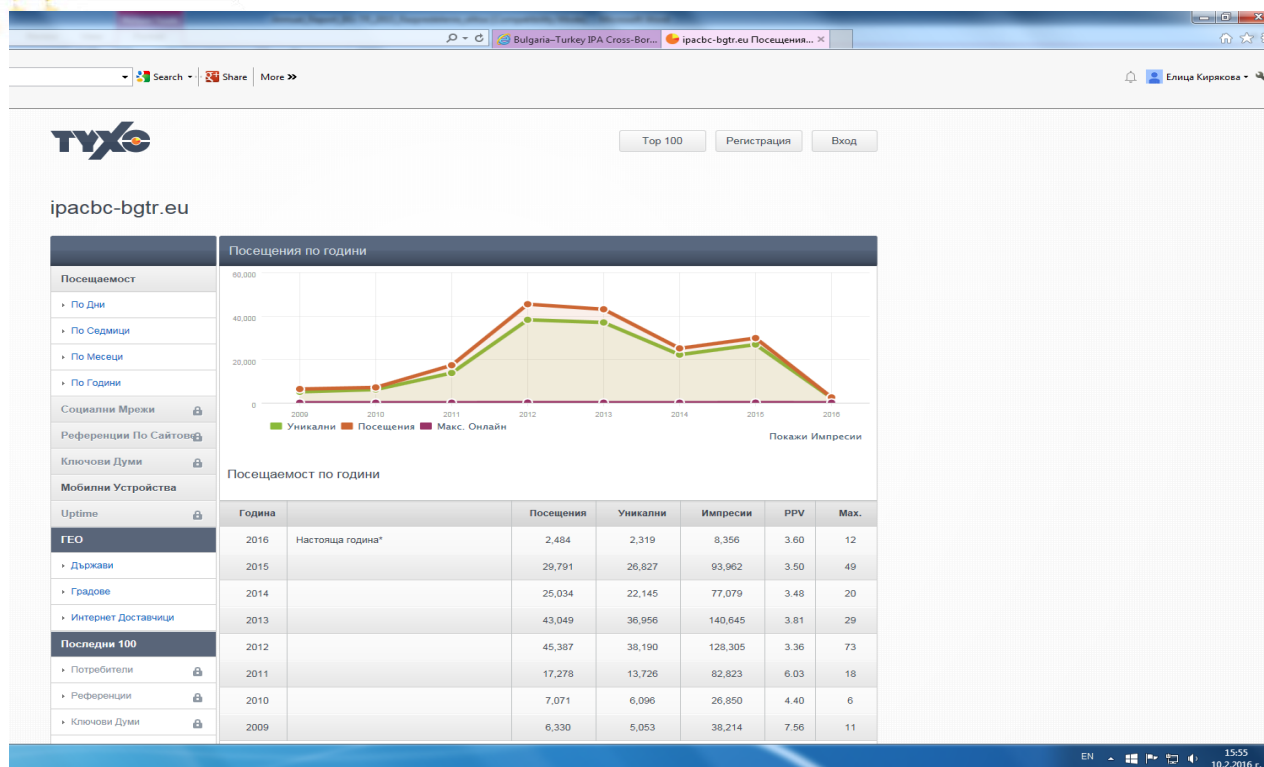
Bulgaria–Turkey IPA Cross-Bor... ipacbc-bgtr.eu Посещения...

Search Share More »

Елица Кирякова

TYXO

Top 100 Регистрация Вход

ipacbc-bgtr.eu

Посещаемост
По Дни
По Седмици
По Месеци
По Години
Социални Мрежи
Референции По Сайтове
Ключови Думи
Мобилни Устройства
Uptime
ГЕО
Държави
Градове
Интернет Доставчици
Последни 100
Потребители
Референции
Ключови Думи

Посещения по години

60,000
40,000
20,000
0
2009 2010 2011 2012 2013 2014 2015 2016

Уникални Посещения Макс. Онлайн

Покажи Импресии

Посещаемост по години

| Година | | Посещения | Уникални | Импресии | PPV | Max. |
|---|---|---|---|---|---|---|
| 2016 | Настояща година* | 2,484 | 2,319 | 8,356 | 3.60 | 12 |
| 2015 | | 29,791 | 26,827 | 93,962 | 3.50 | 49 |
| 2014 | | 25,034 | 22,145 | 77,079 | 3.48 | 20 |
| 2013 | | 43,049 | 36,956 | 140,645 | 3.81 | 29 |
| 2012 | | 45,387 | 38,190 | 128,305 | 3.36 | 73 |
| 2011 | | 17,278 | 13,726 | 82,823 | 6.03 | 18 |
| 2010 | | 7,071 | 6,096 | 26,850 | 4.40 | 6 |
| 2009 | | 6,330 | 5,053 | 38,214 | 7.56 | 11 |

EN 15:55 10.2.2016 г.